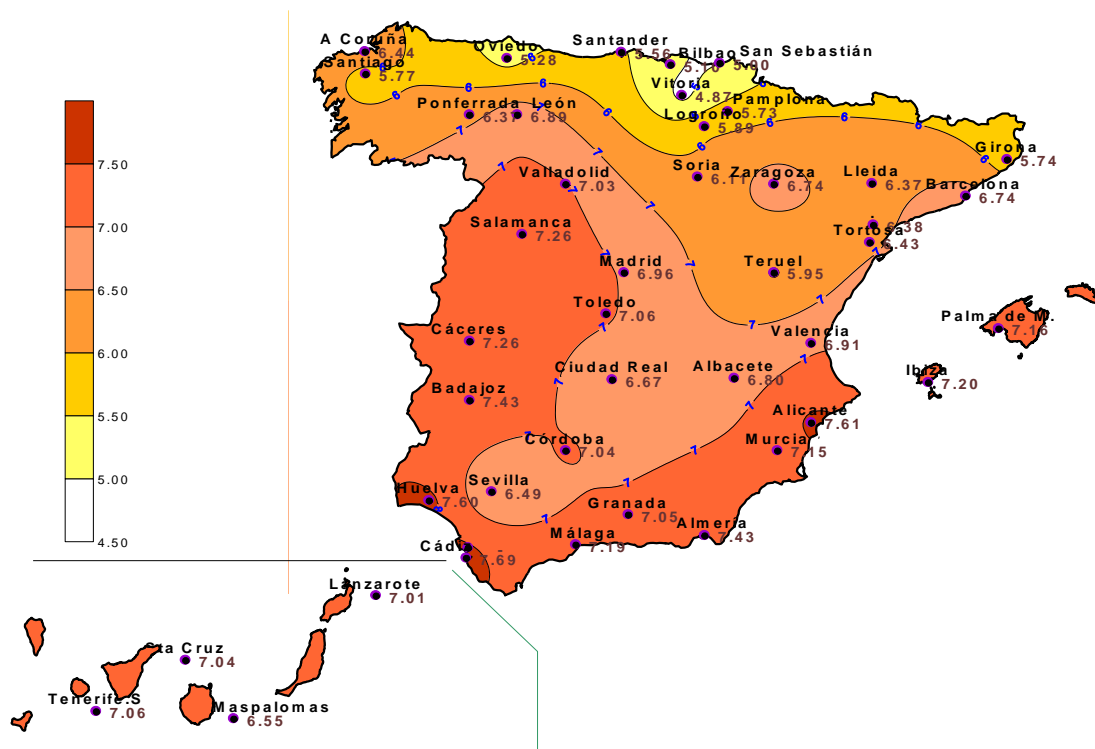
7.50
7.00
6.50
6.00
5.50
5.00
4.50

A Coruña 6.44
Santiago 5.77
Oviedo 5.28
Santander 5.56
Bilbao 5.10
San Sebastián 5.00
Vitoria 4.87
Pamplona 5.73
Logroño 5.89
Ponferrada 6.31
León 6.80
Girona 5.74
Soria 6.11
Zaragoza 6.74
Lleida 6.37
Barcelona 6.74
Valladolid 7.03
Salamanca 7.26
Tortosa 6.38 6.43
Madrid 6.96
Teruel 5.95
Toledo 7.06
Palma de M. 7.16
Cáceres 7.26
Valencia 6.91
Ciudad Real 6.67
Albacete 6.80
Ibiza 7.20
Badajoz 7.43
Alicante 7.61
Córdoba 7.04
Murcia 7.15
Huelva 7.60
Sevilla 6.49
Granada 7.05
Almeria 7.43
Málaga 7.19
Cádiz 7.69
Lanzarote 7.01
Sta Cruz 7.04
Tenerife.S 7.06
Maspalomas 6.55

6 6 6 6 6 6 6 6 7 7 7 7 7 7 7 7 7 7 7 7 7 7 7 7